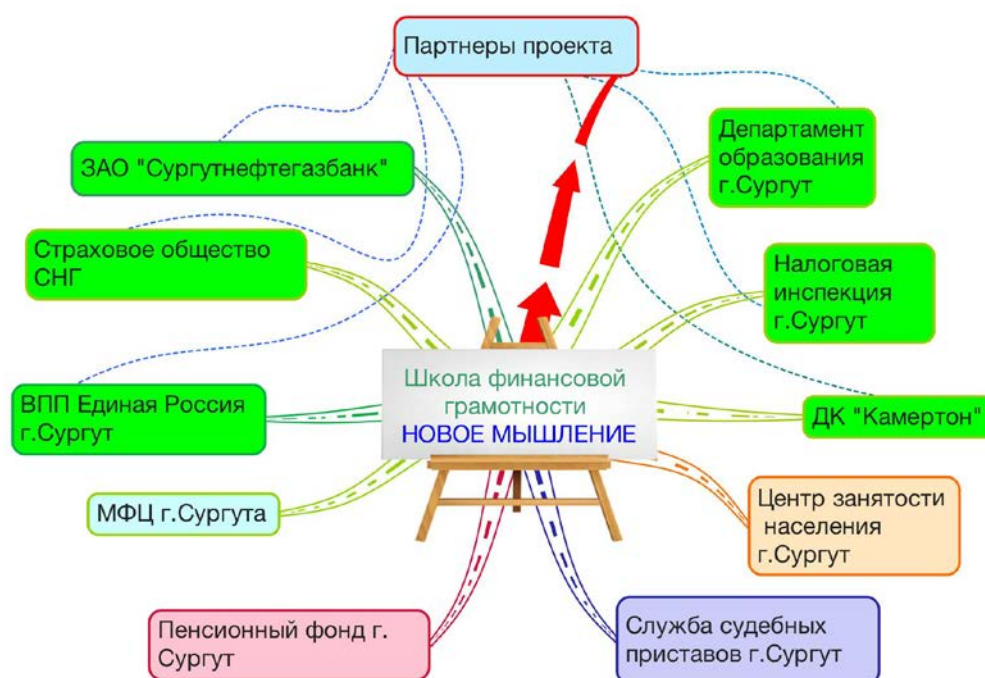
Партнеры проекта

ЗАО "Сургутнефтегазбанк"

Страховое общество СНГ

ВПП Единая Россия г.Сургут

МФЦ г.Сургута

Пенсионный фонд г. Сургут

Департамент образования г.Сургут

Налоговая инспекция г.Сургут

ДК "Камертон"

Центр занятости населения г.Сургут

Служба судебных приставов г.Сургут

Школа финансовой грамотности
НОВОЕ МЫШЛЕНИЕ